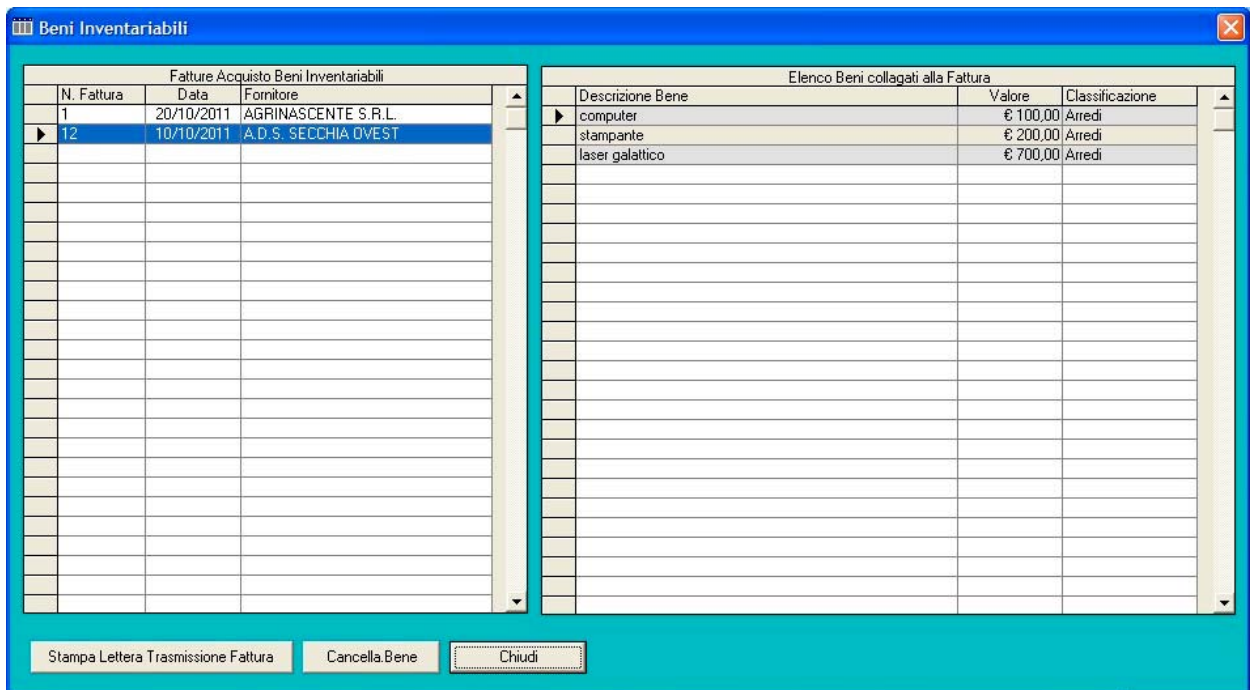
Beni Inventariabili

Fatture Acquisto Beni Inventariabili

| N. Fattura | Data | Fornitore |
|---|---|---|
| 1 | 20/10/2011 | AGRINASCENTE S.R.L. |
| 12 | 10/10/2011 | A.D.S. SECCHIA OVEST |

Elenco Beni collagati alla Fattura

| Descrizione Bene | Valore | Classificazione |
|---|---|---|
| computer | € 100,00 | Arredi |
| stampante | € 200,00 | Arredi |
| laser galattico | € 700,00 | Arredi |

Stampa Lettera Trasmissione Fattura
Cancella.Bene
Chiudi